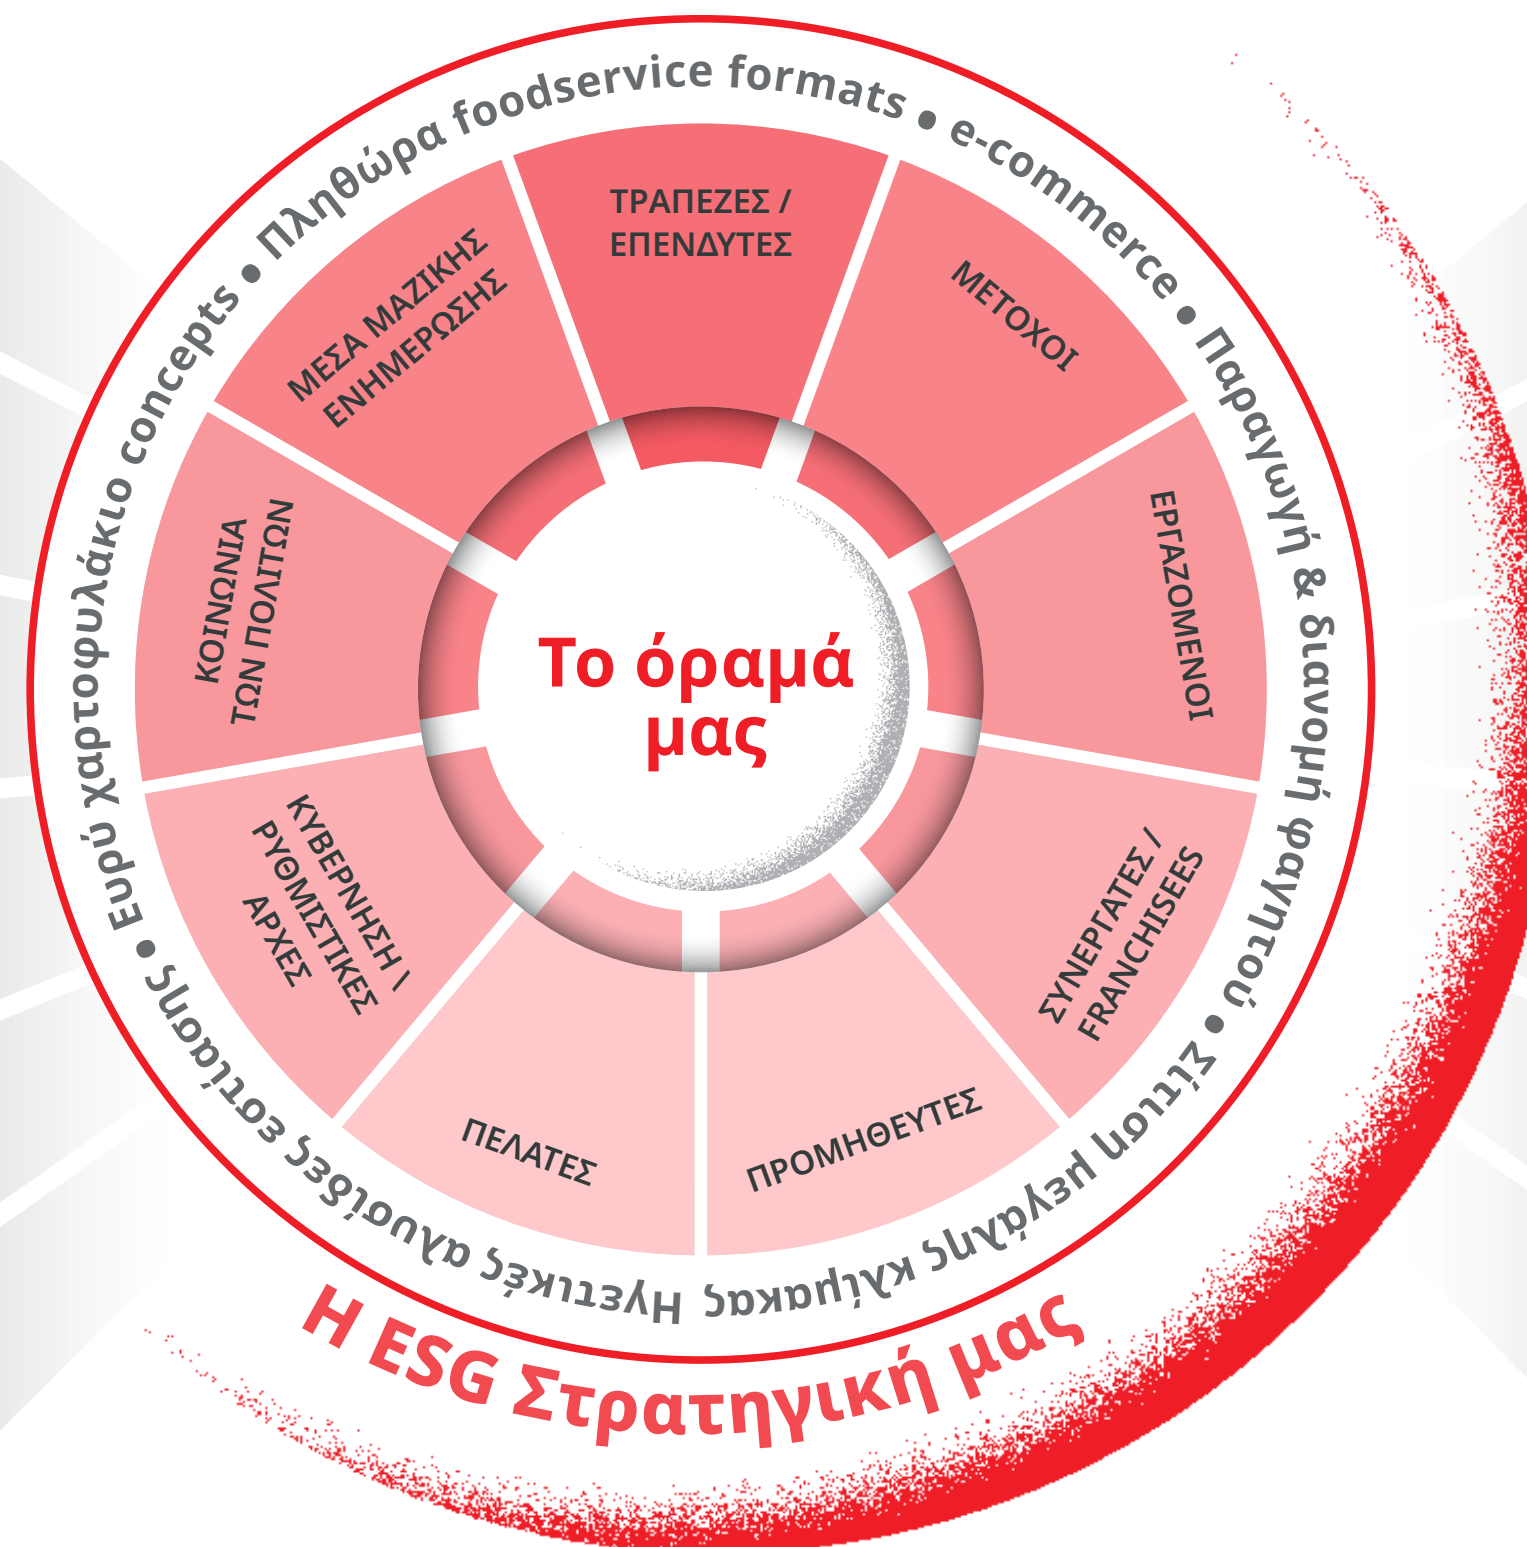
Ευρύ χαρτοφυλάκιο concepts • Πληθώρα foodservice formats • e-commerce • Παραγωγή & διανομή φαγητού • Σε μεγάλης κλίμακας αλυσίδες εστίασης • Ηγετικές

ΤΡΑΠΕΖΕΣ / ΕΠΕΝΔΥΤΕΣ

ΜΕΤΟΧΟΙ

ΕΡΓΑΖΟΜΕΝΟΙ

ΣΥΝΕΡΓΑΤΕΣ / FRANCHISEES

ΠΡΟΜΗΘΕΥΤΕΣ

ΠΕΛΑΤΕΣ

ΚΥΒΕΡΝΗΣΗ / ΡΥΘΜΙΣΤΙΚΕΣ ΑΡΧΕΣ

ΚΟΙΝΩΝΙΑ ΤΩΝ ΠΟΛΙΤΩΝ

ΜΕΣΑ ΜΑΖΙΚΗΣ ΕΝΗΜΕΡΩΣΗΣ

Το όραμά μας

Η ESG Στρατηγική μας